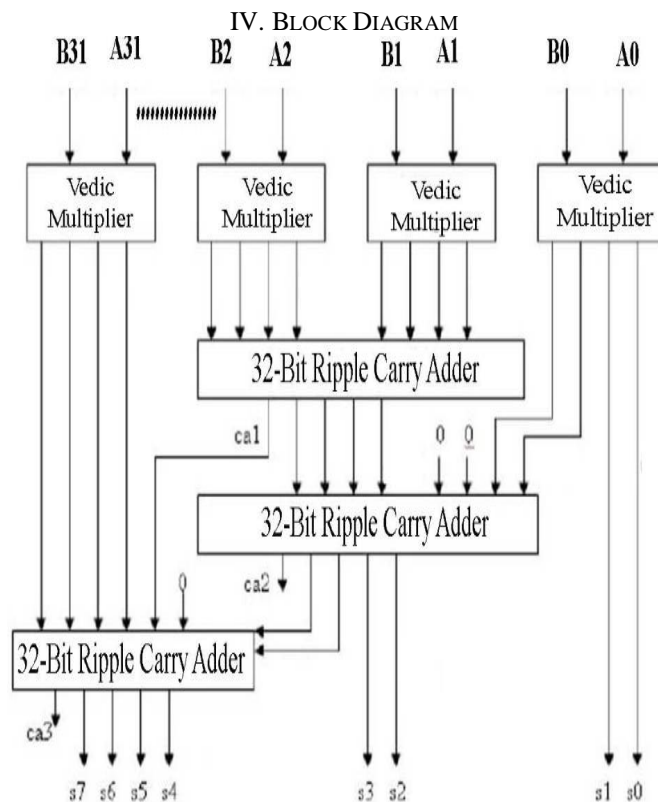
IV. BLOCK DIAGRAM

B31 A31 B2 A2 B1 A1 B0 A0

Vedic Multiplier

Vedic Multiplier

Vedic Multiplier

Vedic Multiplier

32-Bit Ripple Carry Adder

ca1

0 0

32-Bit Ripple Carry Adder

ca2

0

32-Bit Ripple Carry Adder

ca3

s7 s6 s5 s4 s3 s2 s1 s0